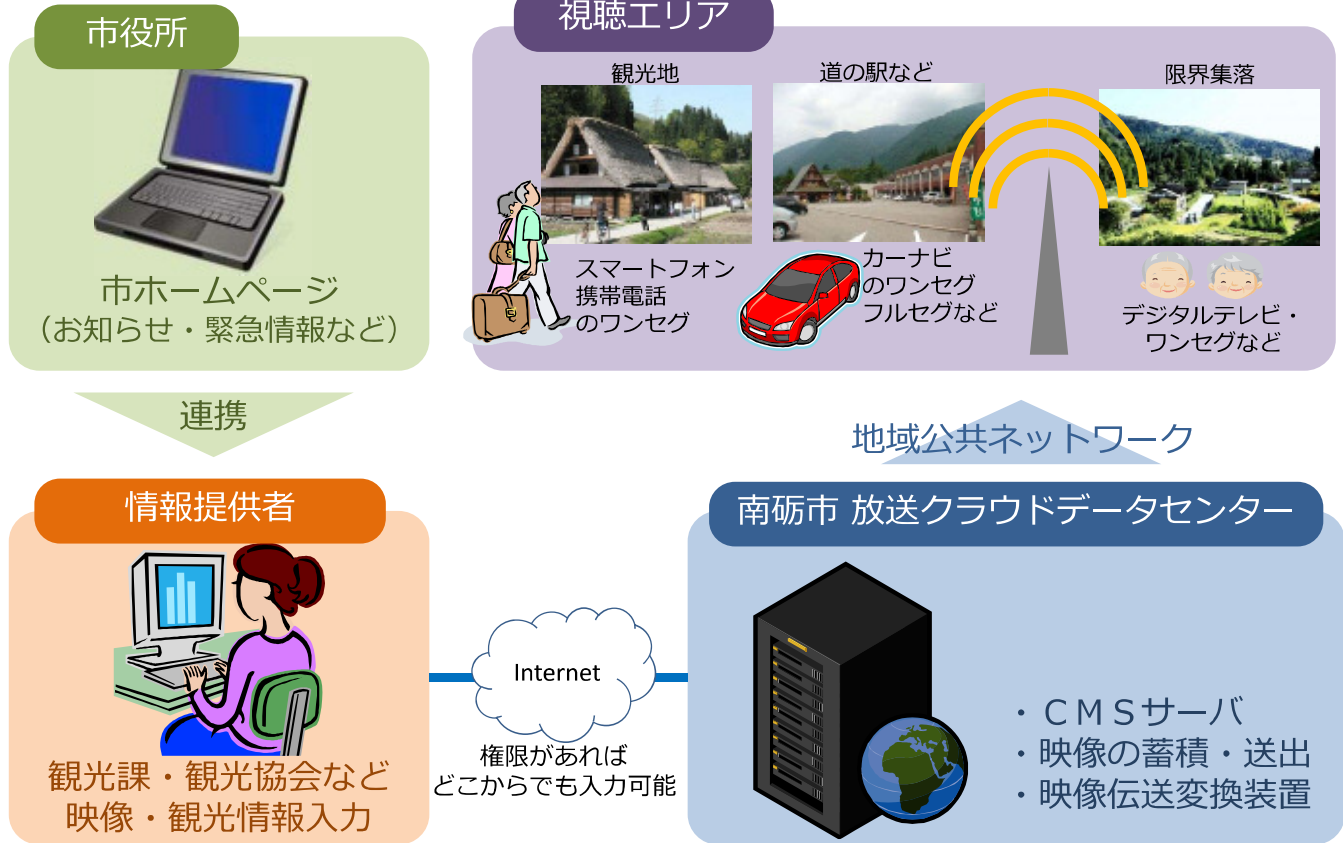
市役所

市ホームページ
（お知らせ・緊急情報など）

連携

視聴エリア

観光地

道の駅など

限界集落

スマートフォン
携帯電話
のワンセグ

カーナビ
のワンセグ
フルセグなど

デジタルテレビ・
ワンセグなど

地域公共ネットワーク

情報提供者

観光課・観光協会など
映像・観光情報入力

Internet

権限があれば
どこからでも入力可能

南砺市 放送クラウドデータセンター

・ＣＭＳサーバ
・映像の蓄積・送出
・映像伝送変換装置